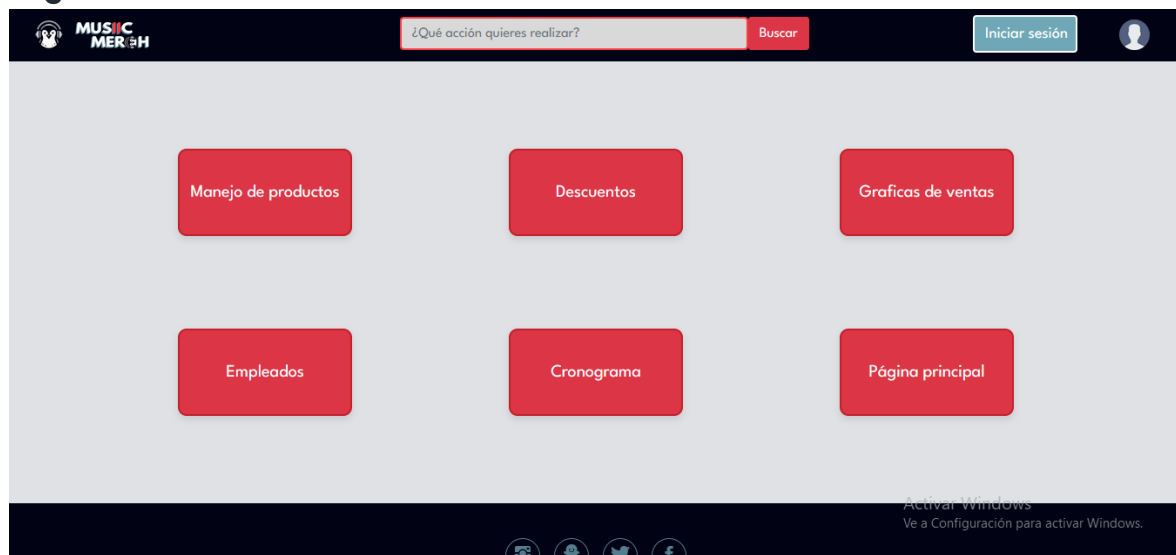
MUSIIC MERCH

¿Qué acción quieres realizar?

Buscar

Iniciar sesión

Manejo de productos

Descuentos

Graficas de ventas

Empleados

Cronograma

Página principal

Activar Windows
Ve a Configuración para activar Windows.